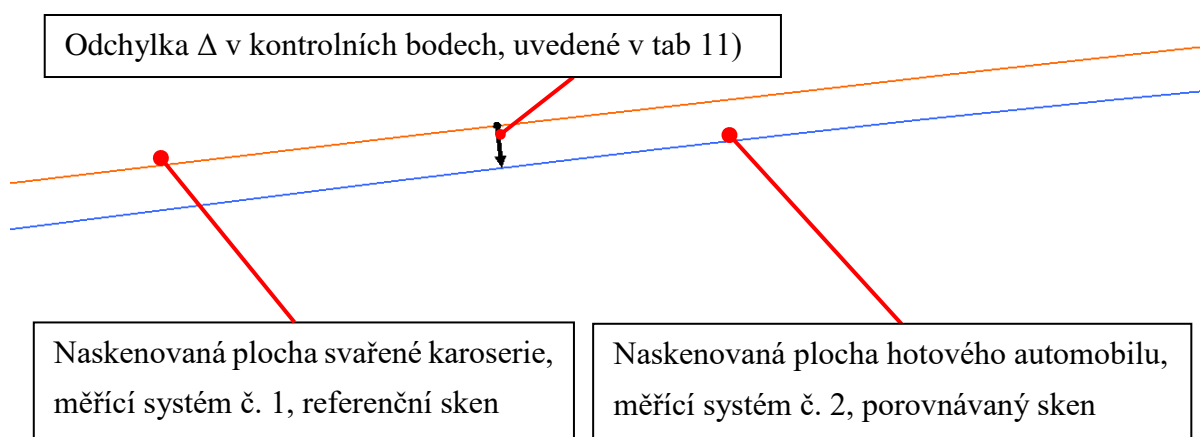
Odchylka Δ v kontrolních bodech, uvedené v tab 11)

Naskenovaná plocha svařené karoserie, měřící systém č. 1, referenční sken

Naskenovaná plocha hotového automobilu, měřící systém č. 2, porovnávaný sken